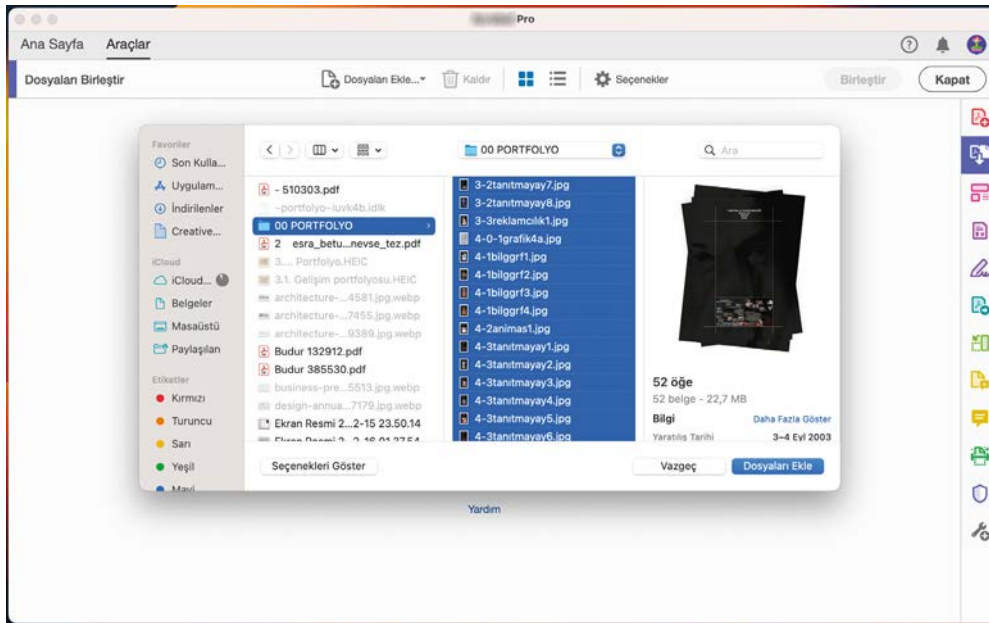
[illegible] Pro

Ana Sayfa Araçlar

Dosyaları Birleştir

Dosyaları Ekle... Kaldır Seçenekler

Birleştir Kapat

Favoriler
Son Kulla...
Uygulam...
İndirilenler
Creative...
iCloud
iCloud...
Belgeler
Masaüstü
Paylaşılan
Etiketler
Kırmızı
Turuncu
Sarı
Yeşil
Mavi

00 PORTFOLYO

Ara

- 510303.pdf
-portfolyo-iuvk4b.idlk
00 PORTFOLYO
2 esra_betu...nevse_tez.pdf
3.... Portfolyo.HEIC
3.1. Gelişim portfolyosu.HEIC
architecture-...4581.jpg.webp
architecture-...7455.jpg.webp
architecture-...9389.jpg.webp
Budur 132912.pdf
Budur 385530.pdf
business-pre...5513.jpg.webp
design-annua...7179.jpg.webp
Ekran Resmi 2...2-15 23.50.14
Ekran Resmi 2...2-16 01.27.54

3-2tanıtmayay7.jpg
3-2tanıtmayay8.jpg
3-3reklamcılık1.jpg
4-0-1grafik4a.jpg
4-1bilggrf1.jpg
4-1bilggrf2.jpg
4-1bilggrf3.jpg
4-1bilggrf4.jpg
4-2animas1.jpg
4-3tanıtmayay1.jpg
4-3tanıtmayay2.jpg
4-3tanıtmayay3.jpg
4-3tanıtmayay4.jpg
4-3tanıtmayay5.jpg
4-3tanıtmayay6.jpg

52 öğe
52 belge - 22,7 MB
Bilgi
Daha Fazla Göster
Yaratılış Tarihi
3–4 Eyl 2003

Seçenekleri Göster

Vazgeç Dosyaları Ekle

Yardım